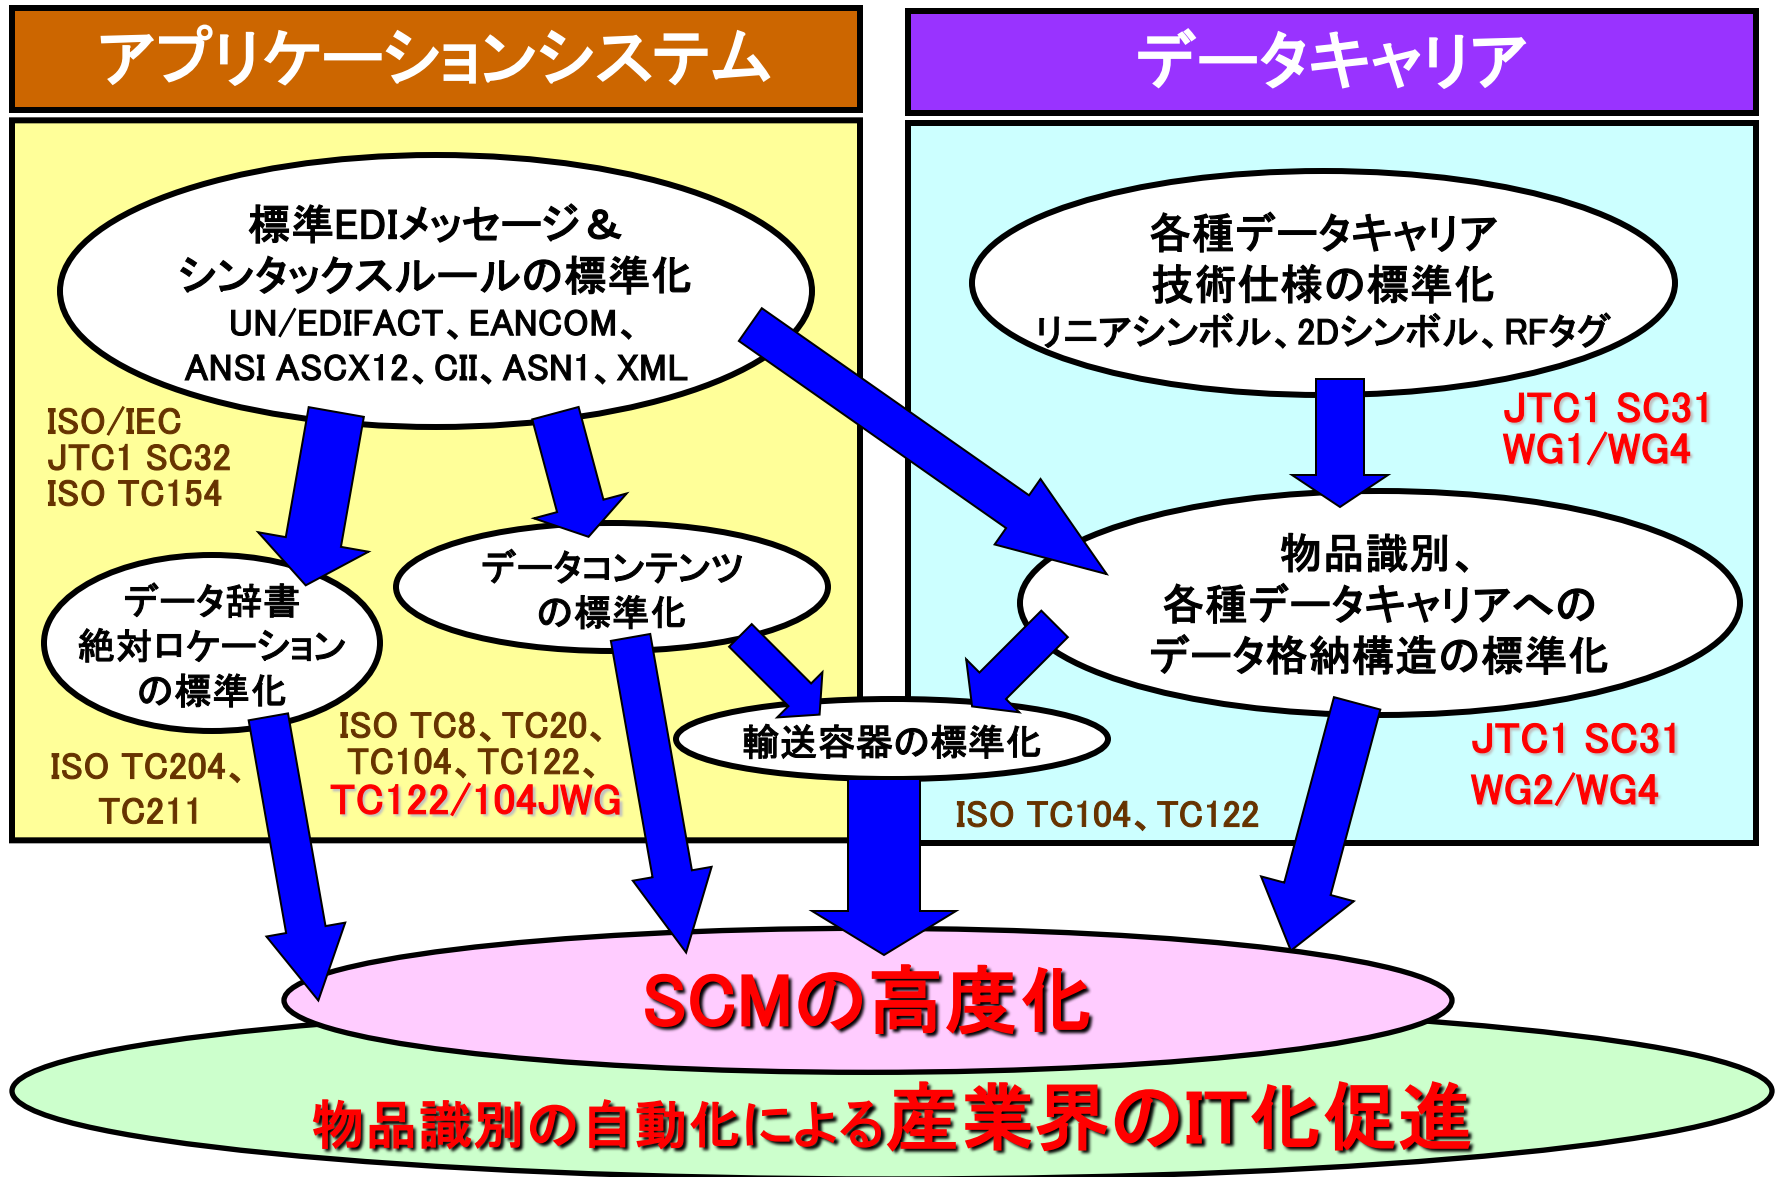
アプリケーションシステム

データキャリア

標準EDIメッセージ＆
シンタックスルールの標準化
UN/EDIFACT、EANCOM、
ANSI ASCX12、CII、ASN1、XML

ISO/IEC
JTC1 SC32
ISO TC154

データ辞書
絶対ロケーション
の標準化

データコンテンツ
の標準化

ISO TC204、
TC211

ISO TC8、TC20、
TC104、TC122、
TC122/104JWG

各種データキャリア
技術仕様の標準化
リニアシンボル、2Dシンボル、RFタグ

JTC1 SC31
WG1/WG4

物品識別、
各種データキャリアへの
データ格納構造の標準化

輸送容器の標準化

ISO TC104、TC122

JTC1 SC31
WG2/WG4

SCMの高度化

物品識別の自動化による産業界のIT化促進